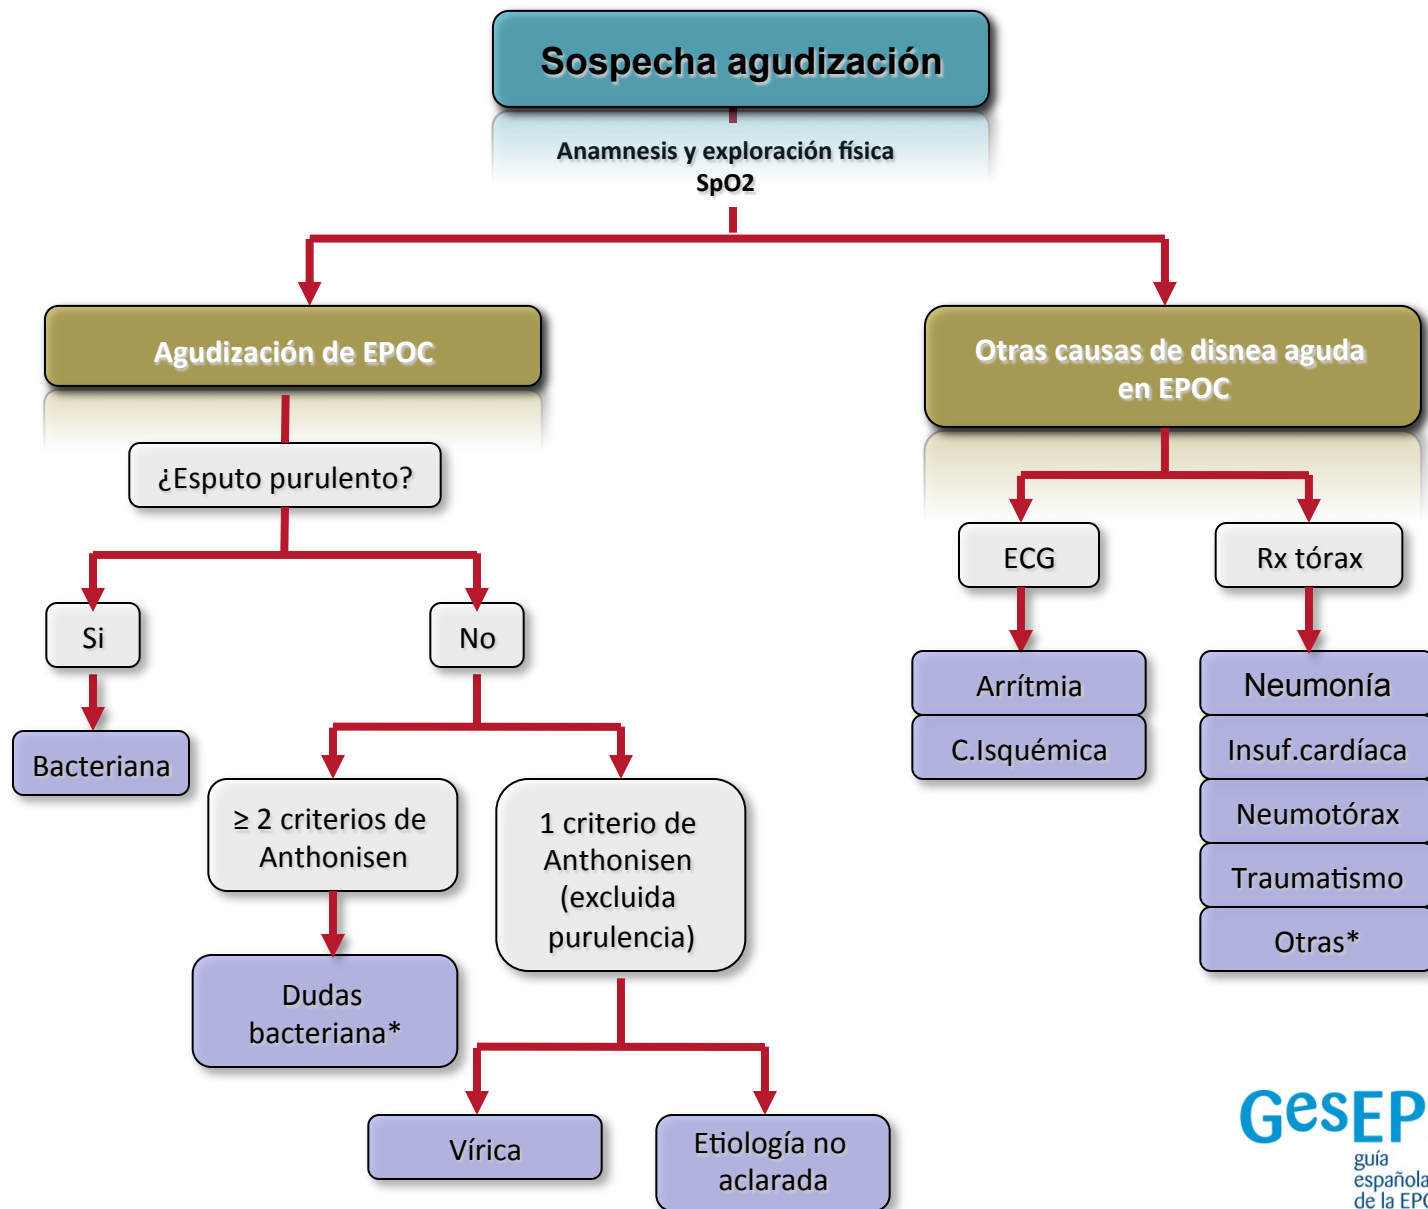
Sospecha agudización

Anamnesis y exploración física
SpO2

Agudización de EPOC

¿Esputo purulento?

Si

Bacteriana

No

≥ 2 criterios de Anthonisen

Dudas bacteriana*

1 criterio de Anthonisen (excluida purulencia)

Vírica

Etiología no aclarada

Otras causas de disnea aguda en EPOC

ECG

Arrítmia

C.Isquémica

Rx tórax

Neumonía

Insuf.cardíaca

Neumotórax

Traumatismo

Otras*

GesEP
guía
española
de la EP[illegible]